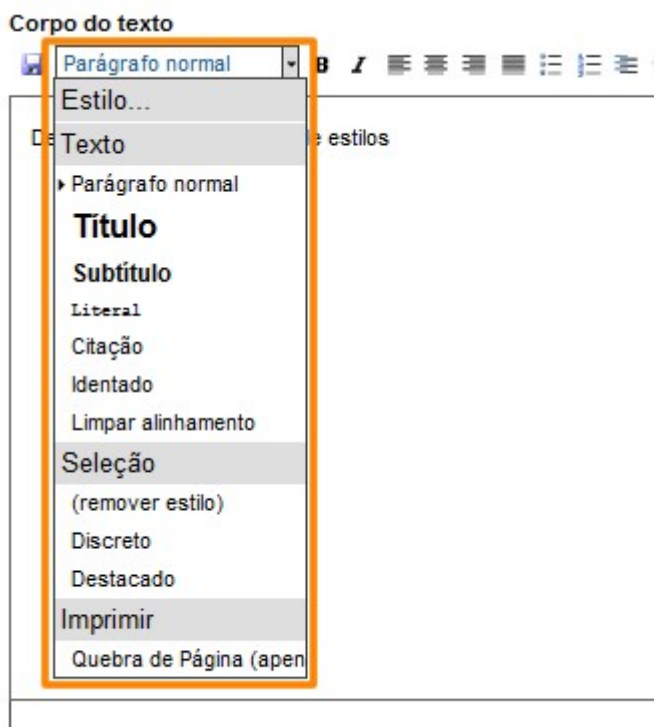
Corpo do texto

Parágrafo normal

B I

Estilo...

De

Texto

estilos

Parágrafo normal

Título

Subtítulo

Literal

Citação

Identado

Limpar alinhamento

Seleção

(remover estilo)

Discreto

Destacado

Imprimir

Quebra de Página (apen